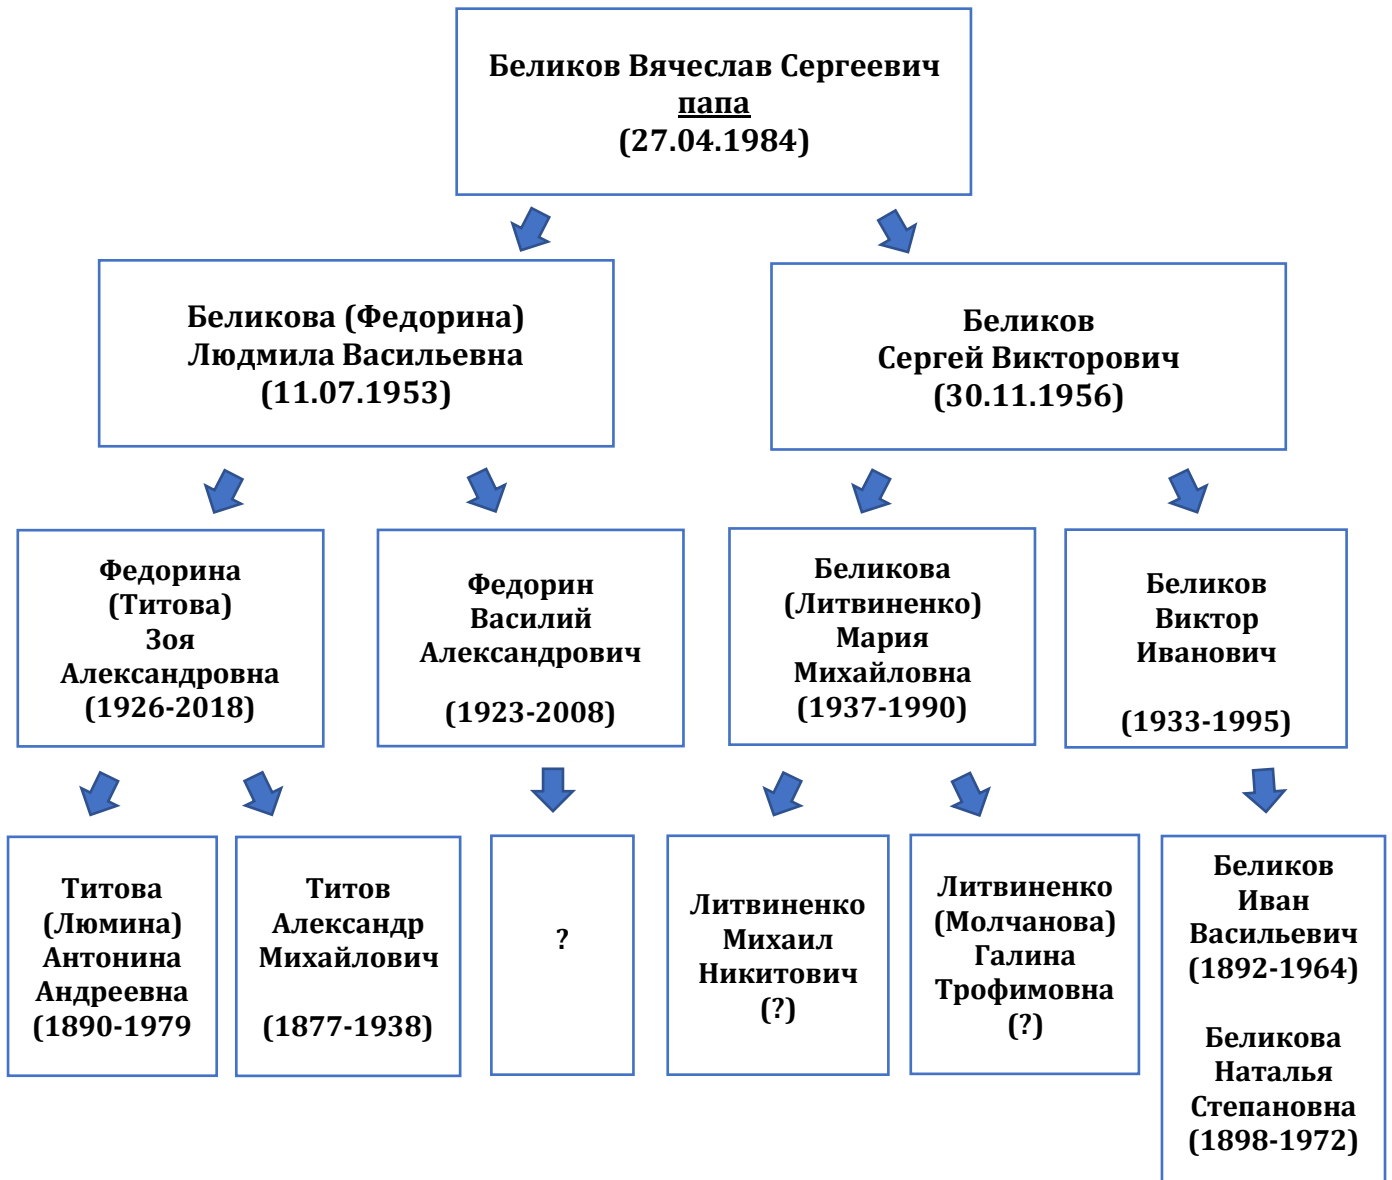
Беликов Вячеслав Сергеевич
папа
(27.04.1984)

Беликова (Федорина)
Людмила Васильевна
(11.07.1953)

Беликов
Сергей Викторович
(30.11.1956)

Федорина
(Титова)
Зоя
Александровна
(1926-2018)

Федорин
Василий
Александрович
(1923-2008)

Беликова
(Литвиненко)
Мария
Михайловна
(1937-1990)

Беликов
Виктор
Иванович
(1933-1995)

Титова
(Люмина)
Антонина
Андреевна
(1890-1979

Титов
Александр
Михайлович
(1877-1938)

?

Литвиненко
Михаил
Никитович
(?)

Литвиненко
(Молчанова)
Галина
Трофимовна
(?)

Беликов
Иван
Васильевич
(1892-1964)

Беликова
Наталья
Степановна
(1898-1972)